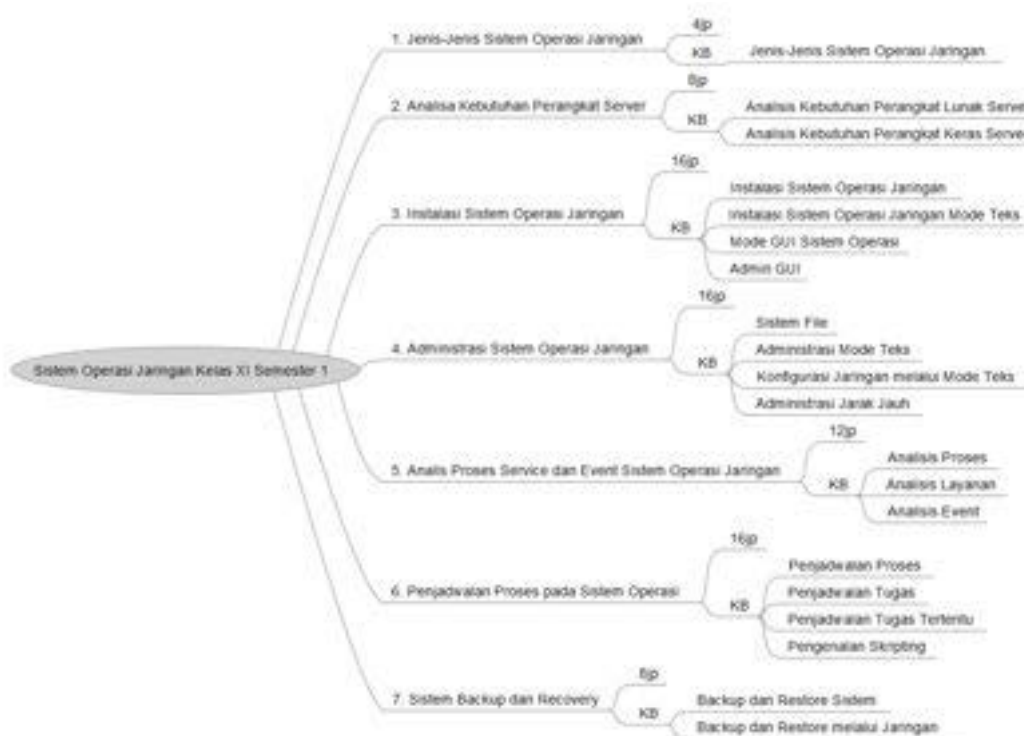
Sistem Operasi Jaringan Kelas XI Semester 1

1. Jenis-Jenis Sistem Operasi Jaringan
4jp
KB
Jenis-Jenis Sistem Operasi Jaringan

2. Analisa Kebutuhan Perangkat Server
8p
KB
Analisis Kebutuhan Perangkat Lunak Serve
Analisis Kebutuhan Perangkat Keras Serve

3. Instalasi Sistem Operasi Jaringan
16jp
KB
Instalasi Sistem Operasi Jaringan
Instalasi Sistem Operasi Jaringan Mode Teks
Mode GUI Sistem Operasi
Admin GUI

4. Administrasi Sistem Operasi Jaringan
16jp
KB
Sistem File
Administrasi Mode Teks
Konfigurasi Jaringan melalui Mode Teks
Administrasi Jarak Jauh

5. Analis Proses Service dan Event Sistem Operasi Jaringan
12jp
KB
Analisis Proses
Analisis Layanan
Analisis Event

6. Penjadwalan Proses pada Sistem Operasi
16jp
KB
Penjadwalan Proses
Penjadwalan Tugas
Penjadwalan Tugas Tertentu
Pengenalan Skripting

7. Sistem Backup dan Recovery
8jp
KB
Backup dan Restore Sistem
Backup dan Restore melalui Jaringan